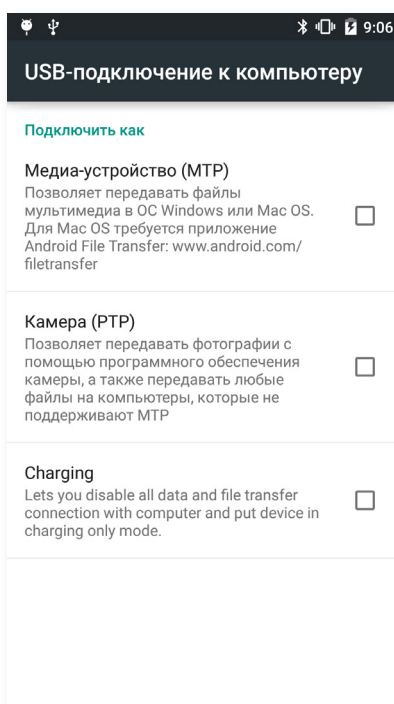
9:06

USB-подключение к компьютеру

Подключить как

Медиа-устройство (MTP)
Позволяет передавать файлы мультимедиа в ОС Windows или Mac OS. Для Mac OS требуется приложение Android File Transfer: www.android.com/filetransfer

Камера (PTP)
Позволяет передавать фотографии с помощью программного обеспечения камеры, а также передавать любые файлы на компьютеры, которые не поддерживают MTP

Charging
Lets you disable all data and file transfer connection with computer and put device in charging only mode.